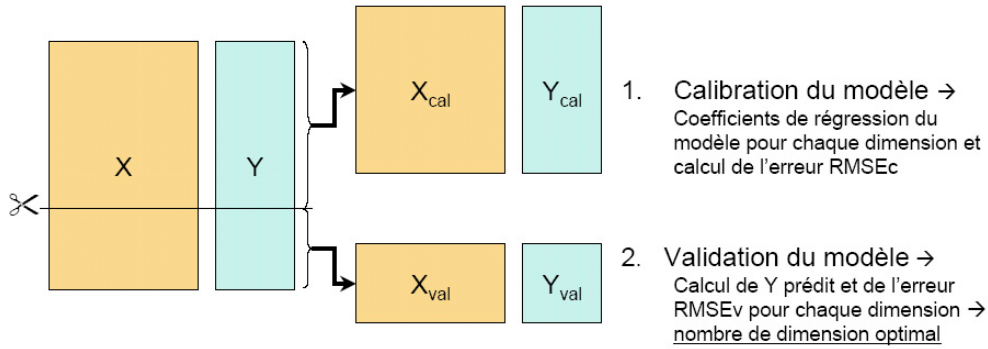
X

Y

$X_{cal}$

$Y_{cal}$

$X_{val}$

$Y_{val}$

1. Calibration du modèle → Coefficients de régression du modèle pour chaque dimension et calcul de l'erreur RMSEc

2. Validation du modèle → Calcul de Y prédit et de l'erreur RMSEv pour chaque dimension → nombre de dimension optimal